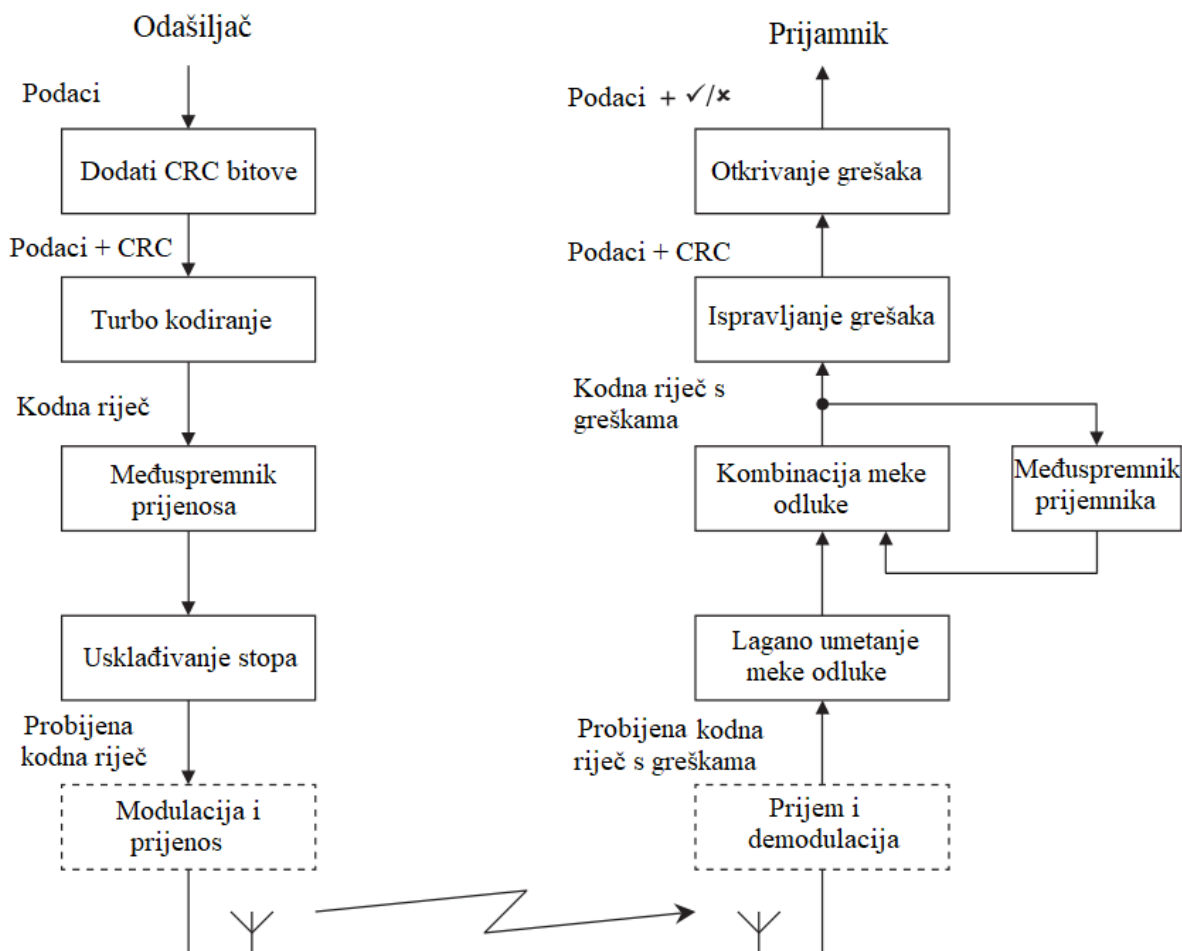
Odašiljač

Podaci

Dodati CRC bitove

Podaci + CRC

Turbo kodiranje

Kodna riječ

Međuspremnik prijenosa

Usklađivanje stopa

Probijena kodna riječ

Modulacija i prijenos

Prijamnik

Podaci + ✓/✗

Otkrivanje grešaka

Podaci + CRC

Ispravljanje grešaka

Kodna riječ s greškama

Kombinacija meke odluke

Međuspremnik prijemnika

Lagano umetanje meke odluke

Probijena kodna riječ s greškama

Prijem i demodulacija